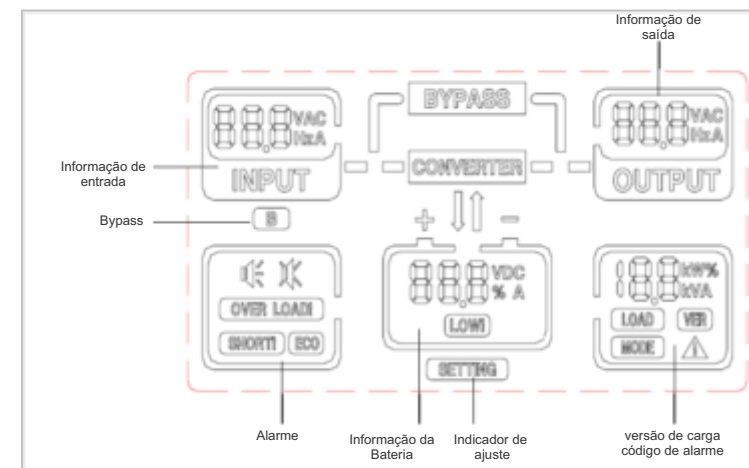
Informação de saída

88.8 VAC HzA

BYPASS

88.8 VAC HzA

Informação de entrada

INPUT

CONVERTER

OUTPUT

+ −

Bypass

B

OVER LOAD!

SHORT! ECO

88.8 VDC % A

LOW!

SETTING

18.8 kW% kVA

LOAD VER

MODE

Alarme

Informação da Bateria

Indicador de ajuste

versão de carga código de alarme